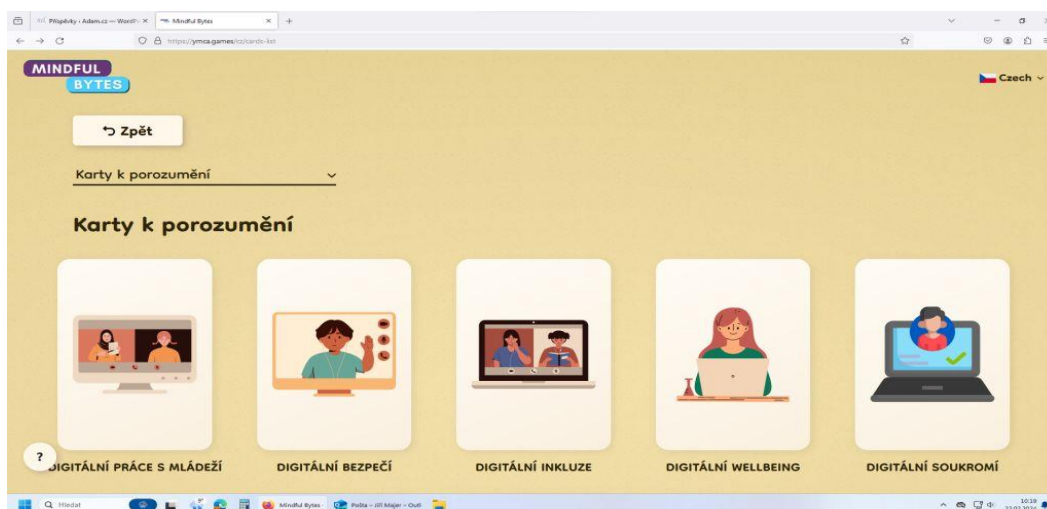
Příspěvky ‹ Adam.cz — WordPr ×
Mindful Bytes ×
+
https://ymca.games/cz/cards-list

MINDFUL
BYTES

Czech

Zpět

Karty k porozumění

Karty k porozumění

DIGITÁLNÍ PRÁCE S MLÁDEŽÍ

DIGITÁLNÍ BEZPEČÍ

DIGITÁLNÍ INKLUZE

DIGITÁLNÍ WELLBEING

DIGITÁLNÍ SOUKROMÍ

?

Hledat
Mindful Bytes
Pošta – Jiří Majer – Outl
10:19